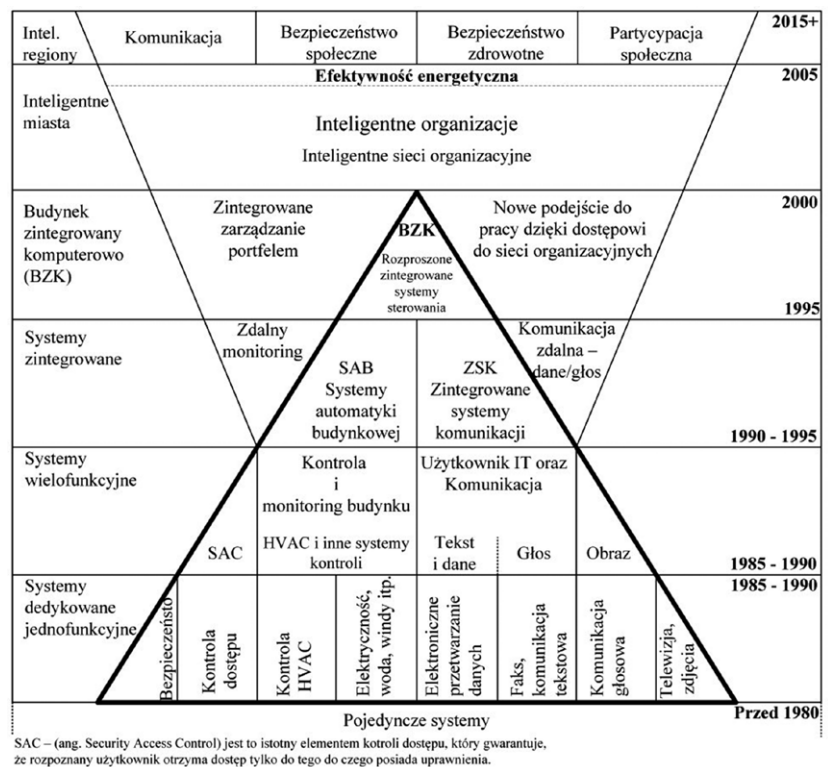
Intel. regiony | Komunikacja | Bezpieczeństwo społeczne | Bezpieczeństwo zdrowotne | Partycypacja społeczna | 2015+

Efektywność energetyczna 2005

Inteligentne miasta

Inteligentne organizacje

Inteligentne sieci organizacyjne

Budynek zintegrowany komputerowo (BZK)

Zintegrowane zarządzanie portfelem

BZK
Rozproszone zintegrowane systemy sterowania

Nowe podejście do pracy dzięki dostępowi do sieci organizacyjnych

2000

1995

Systemy zintegrowane

Zdalny monitoring

SAB
Systemy automatyki budynkowej

ZSK
Zintegrowane systemy komunikacji

Komunikacja zdalna – dane/głos

1990 - 1995

Systemy wielofunkcyjne

Kontrola i monitoring budynku

Użytkownik IT oraz Komunikacja

SAC

HVAC i inne systemy kontroli

Tekst i dane

Głos

Obraz

1985 - 1990

Systemy dedykowane jednofunkcyjne

1985 - 1990

Bezpieczeństwo

Kontrola dostępu

Kontrola HVAC

Elektryczność, woda, windy itp.

Elektroniczne przetwarzanie danych

Faks, komunikacja tekstowa

Komunikacja głosowa

Telewizja, zdjęcia

Pojedyncze systemy

Przed 1980

SAC – (ang. Security Access Control) jest to istotny elementem kotroli dostępu, który gwarantuje, że rozpoznany użytkownik otrzyma dostęp tylko do tego do czego posiada uprawnienia.